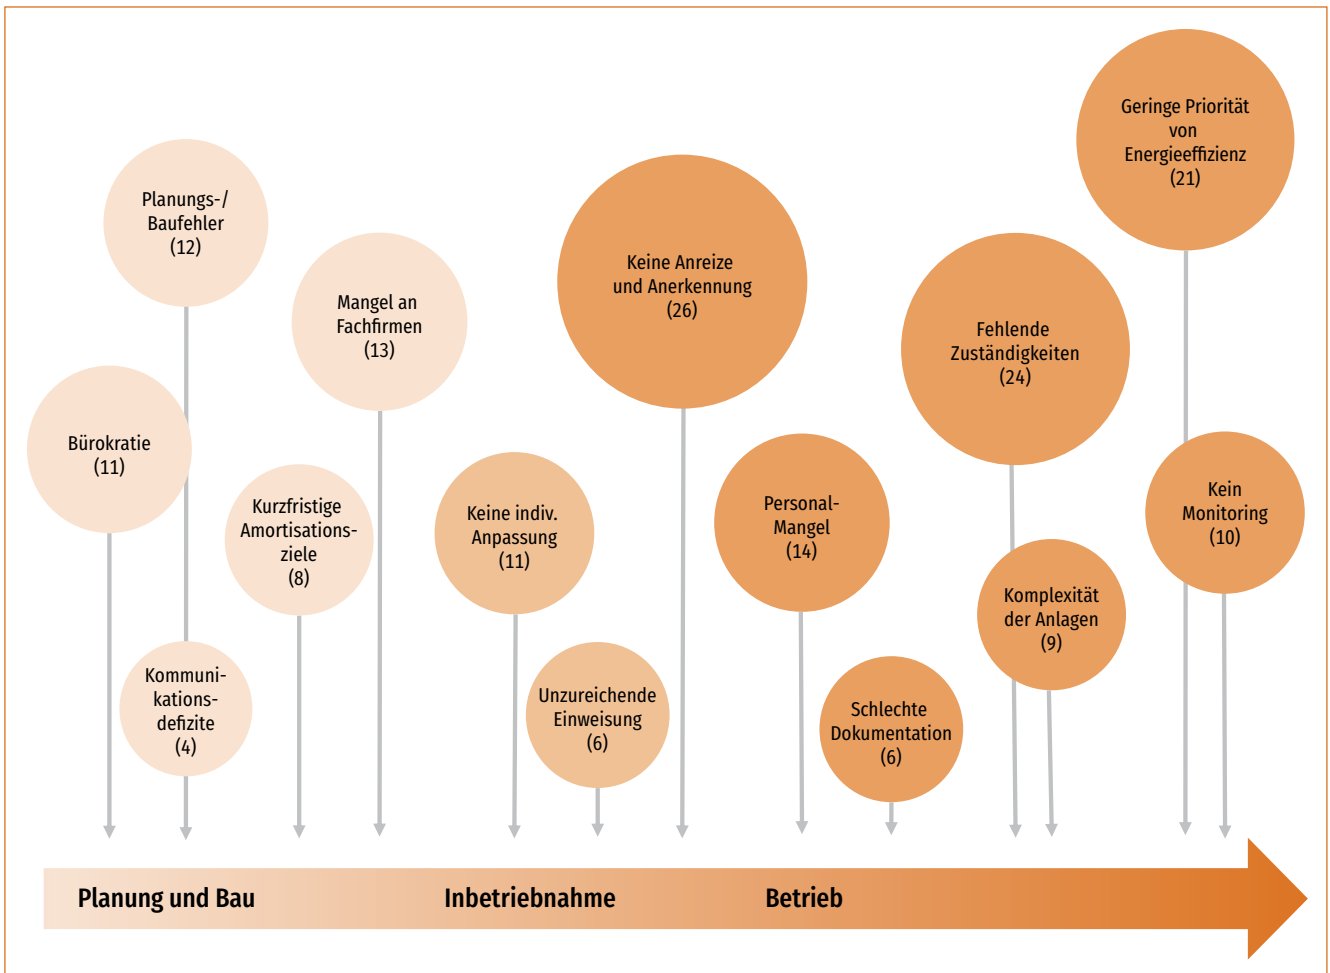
Geringe Priorität von Energieeffizienz (21)

Planungs-/ Baufehler (12)

Keine Anreize und Anerkennung (26)

Mangel an Fachfirmen (13)

Fehlende Zuständigkeiten (24)

Bürokratie (11)

Kein Monitoring (10)

Kurzfristige Amortisationsziele (8)

Keine indiv. Anpassung (11)

Personal-Mangel (14)

Komplexität der Anlagen (9)

Kommunikationsdefizite (4)

Unzureichende Einweisung (6)

Schlechte Dokumentation (6)

Planung und Bau

Inbetriebnahme

Betrieb